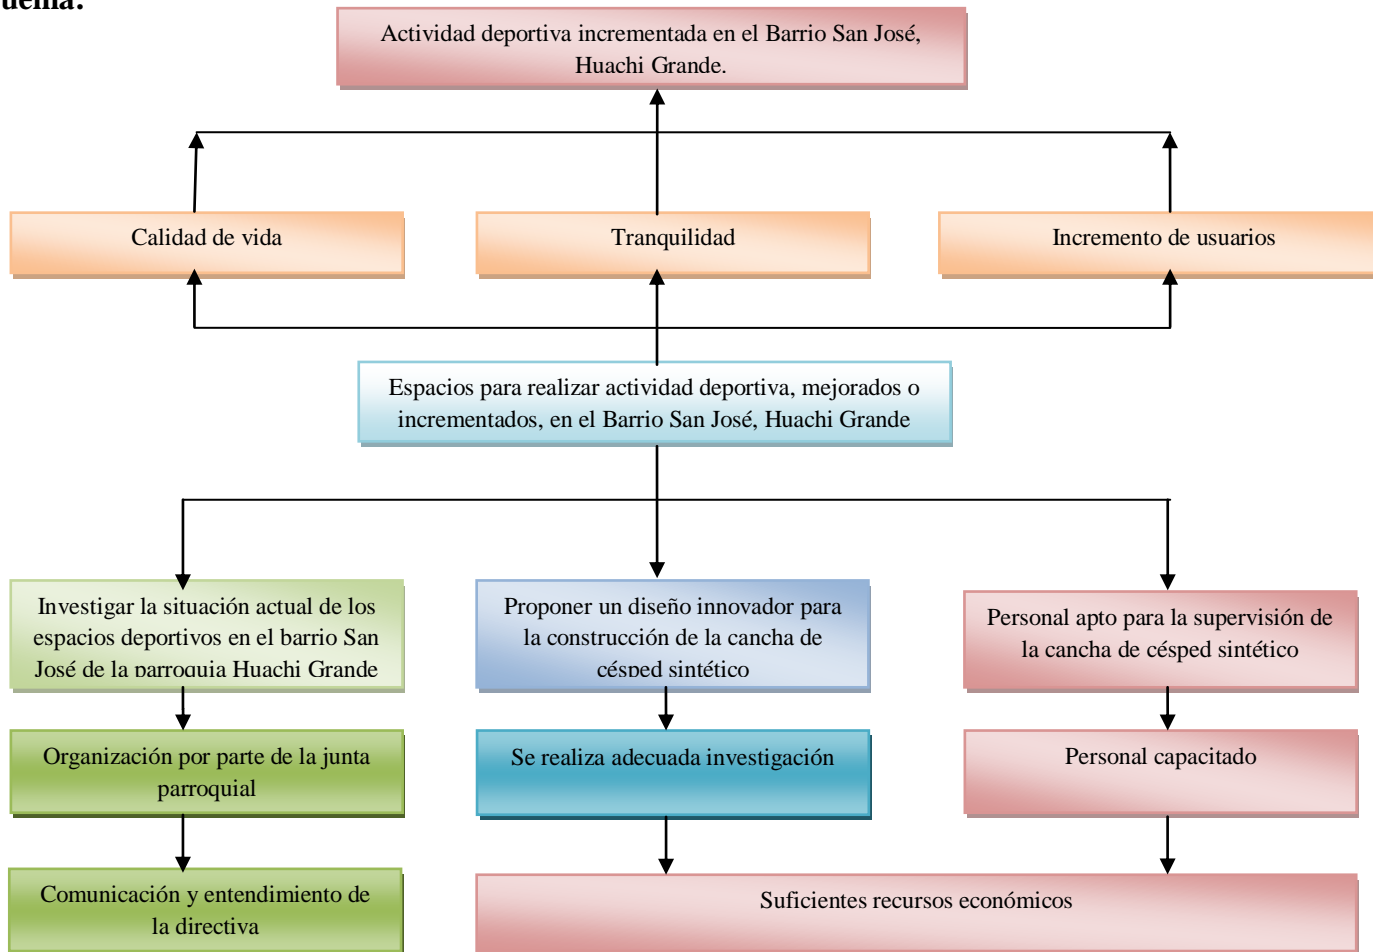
uema.

Actividad deportiva incrementada en el Barrio San José, Huachi Grande.

Calidad de vida

Tranquilidad

Incremento de usuarios

Espacios para realizar actividad deportiva, mejorados o incrementados, en el Barrio San José, Huachi Grande

Investigar la situación actual de los espacios deportivos en el barrio San José de la parroquia Huachi Grande

Proponer un diseño innovador para la construcción de la cancha de césped sintético

Personal apto para la supervisión de la cancha de césped sintético

Organización por parte de la junta parroquial

Se realiza adecuada investigación

Personal capacitado

Comunicación y entendimiento de la directiva

Suficientes recursos económicos